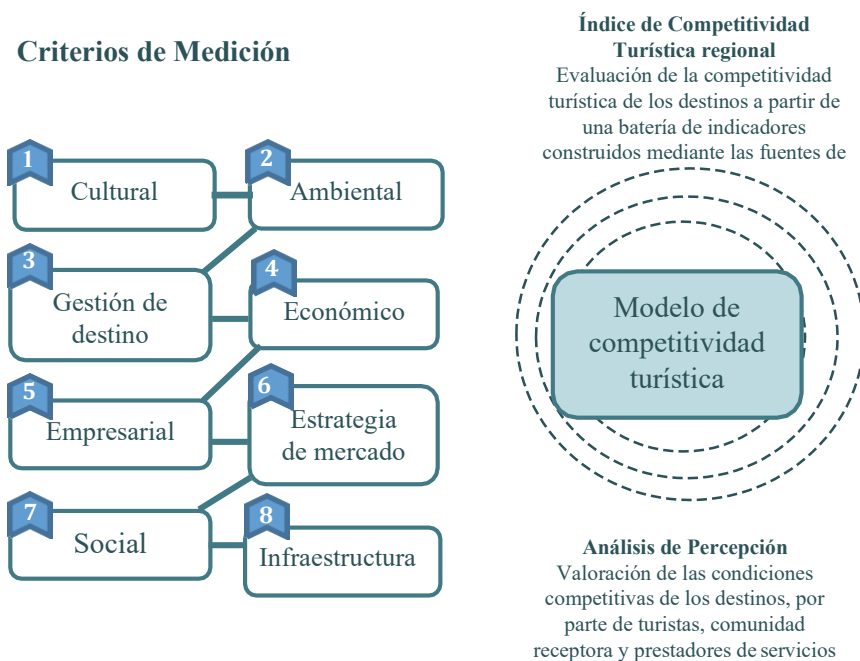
Criterios de Medición

1 Cultural

2 Ambiental

3 Gestión de destino

4 Económico

5 Empresarial

6 Estrategia de mercado

7 Social

8 Infraestructura

Índice de Competitividad Turística regional
Evaluación de la competitividad turística de los destinos a partir de una batería de indicadores construidos mediante las fuentes de

Modelo de competitividad turística

Análisis de Percepción
Valoración de las condiciones competitivas de los destinos, por parte de turistas, comunidad receptora y prestadores de servicios